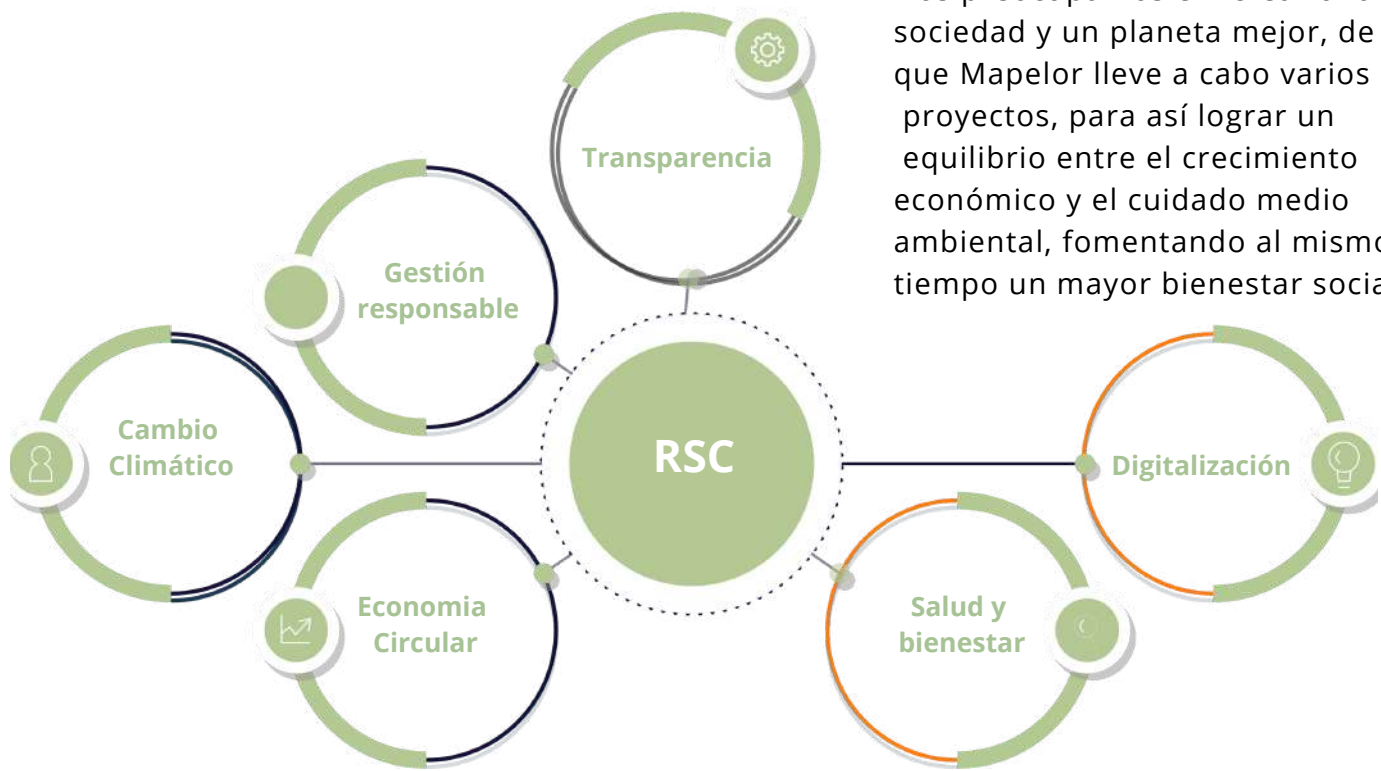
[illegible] sociedad y un planeta mejor, de que Mapelor lleve a cabo varios proyectos, para así lograr un equilibrio entre el crecimiento económico y el cuidado medio ambiental, fomentando al mism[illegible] tiempo un mayor bienestar socia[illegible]

Transparencia

Gestión responsable

Cambio Climático

RSC

Digitalización

Economia Circular

Salud y bienestar